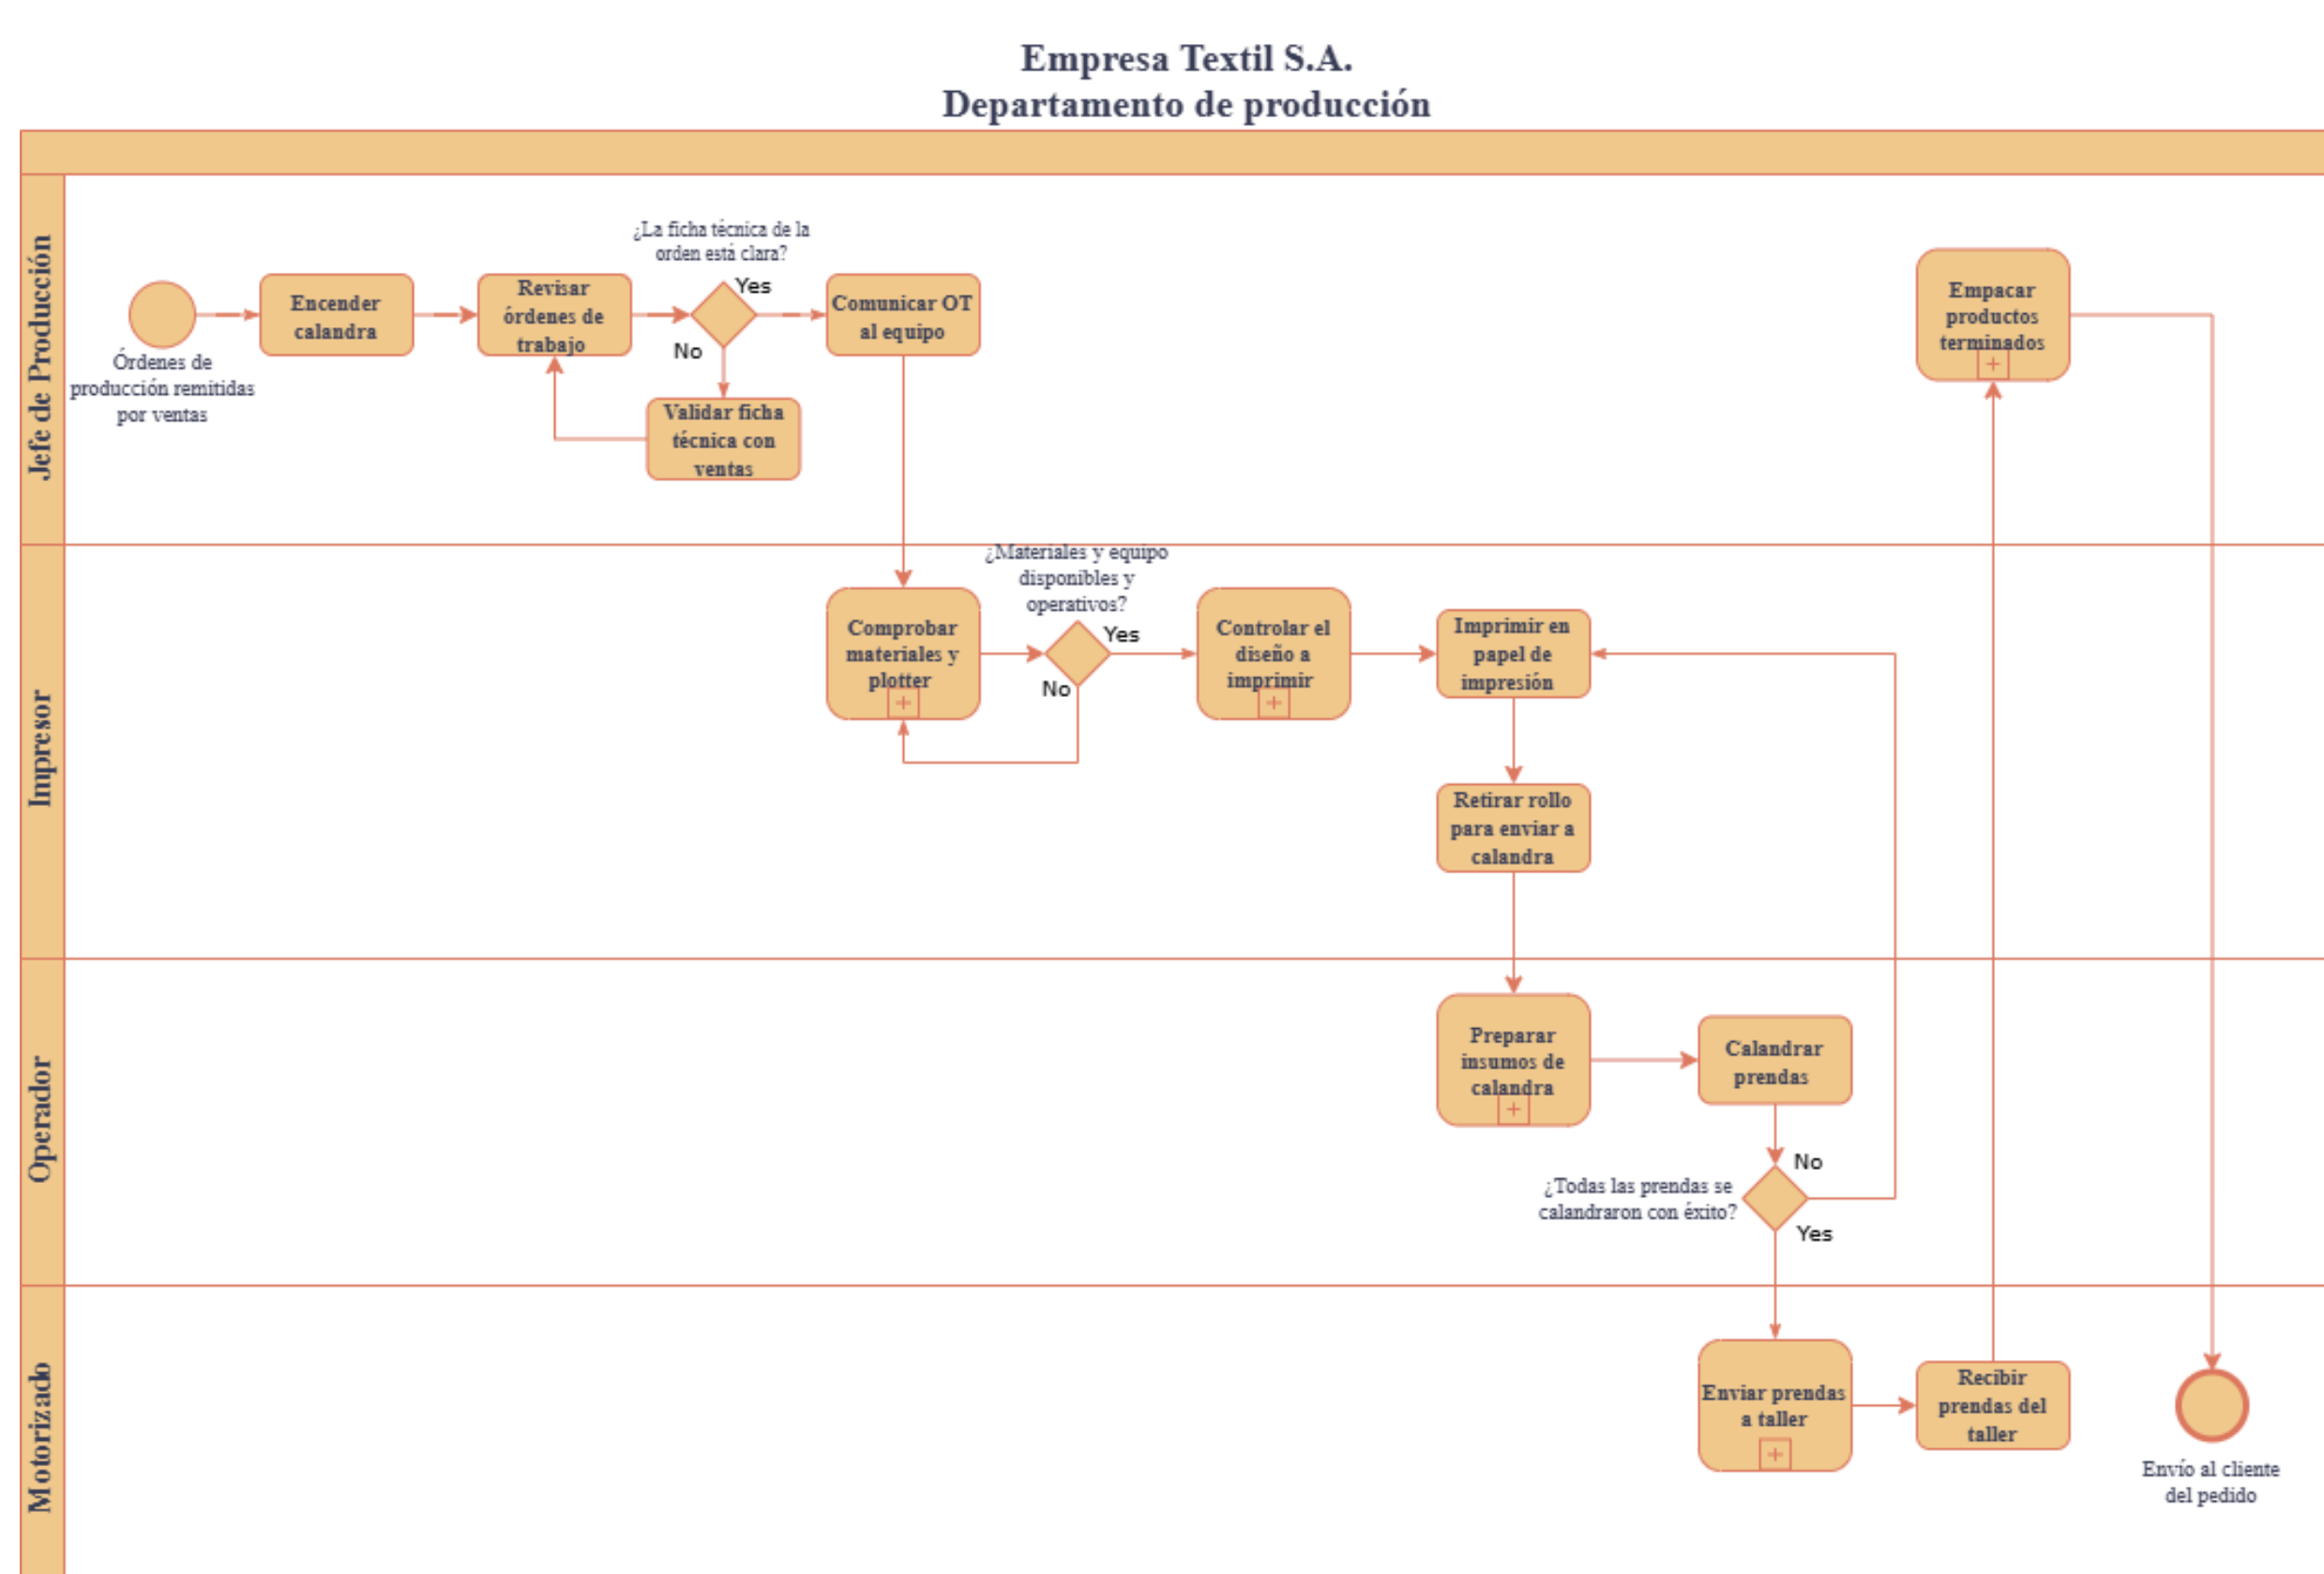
Empresa Textil S.A.
Departamento de producción

Jefe de Producción

Órdenes de producción remitidas por ventas

Encender calandra

Revisar órdenes de trabajo

¿La ficha técnica de la orden está clara?

Yes

No

Validar ficha técnica con ventas

Comunicar OT al equipo

Empacar productos terminados

Impresor

Comprobar materiales y plotter

¿Materiales y equipo disponibles y operativos?

Yes

No

Controlar el diseño a imprimir

Imprimir en papel de impresión

Retirar rollo para enviar a calandra

Operador

Preparar insumos de calandra

Calandrar prendas

No

¿Todas las prendas se calandraron con éxito?

Yes

Motorizado

Enviar prendas a taller

Recibir prendas del taller

Envío al cliente del pedido